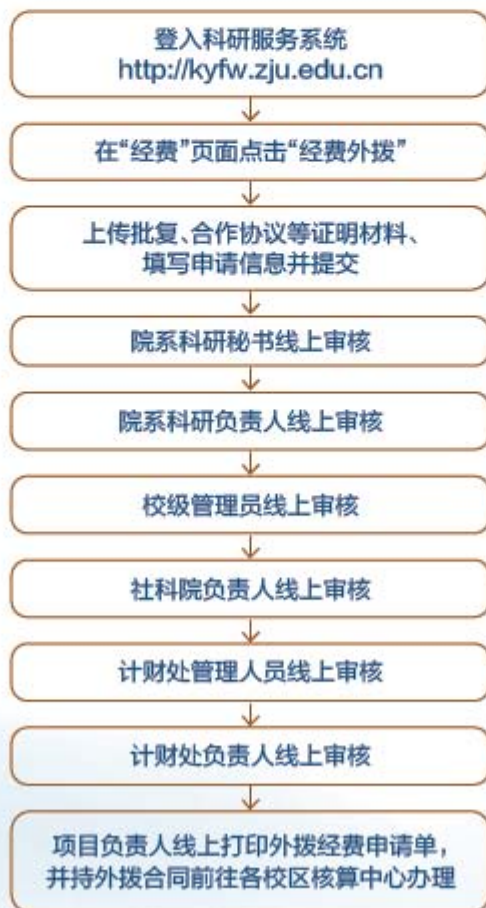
登入科研服务系统
http://kyfw.zju.edu.cn

在“经费”页面点击“经费外拨”

上传批复、合作协议等证明材料、填写申请信息并提交

院系科研秘书线上审核

院系科研负责人线上审核

校级管理员线上审核

社科院负责人线上审核

计财处管理人员线上审核

计财处负责人线上审核

项目负责人线上打印外拨经费申请单，并持外拨合同前往各校区核算中心办理